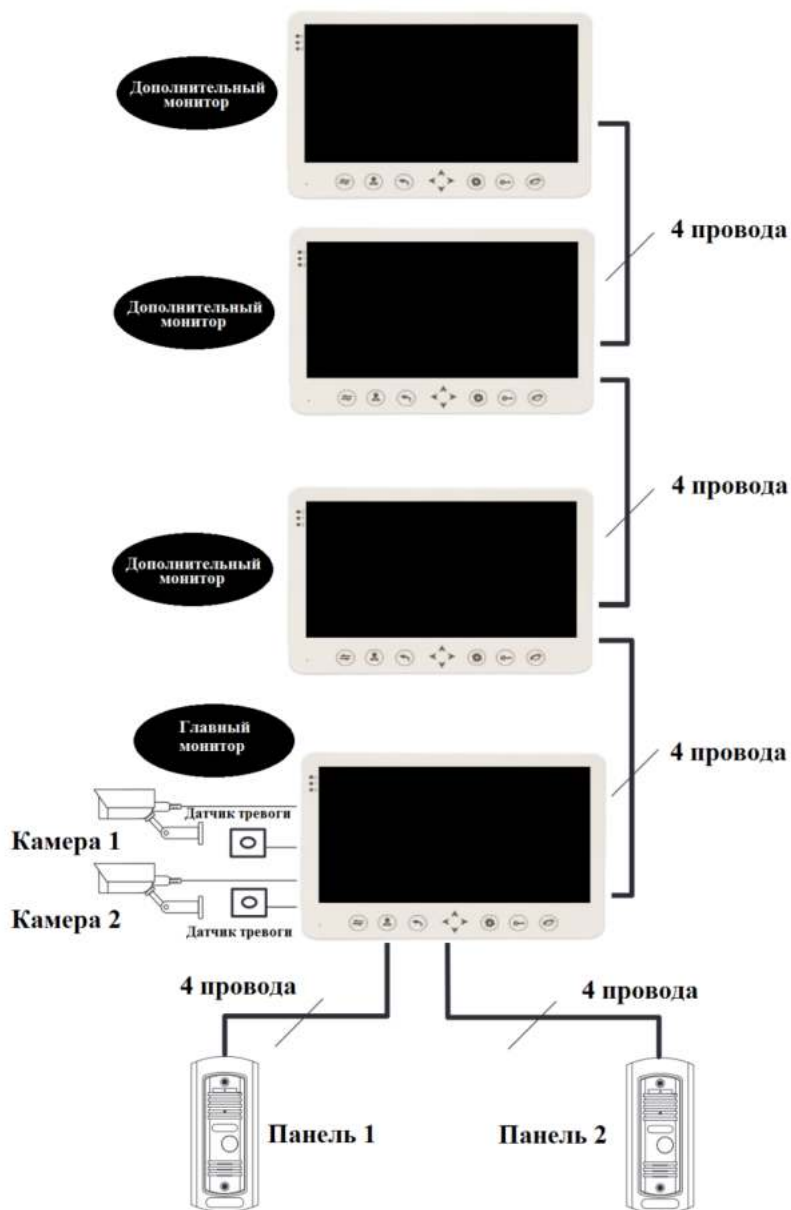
Дополнительный монитор

4 провода

Дополнительный монитор

4 провода

Дополнительный монитор

Главный монитор

4 провода

Датчик тревоги

Камера 1

Камера 2

Датчик тревоги

4 провода

4 провода

Панель 1

Панель 2